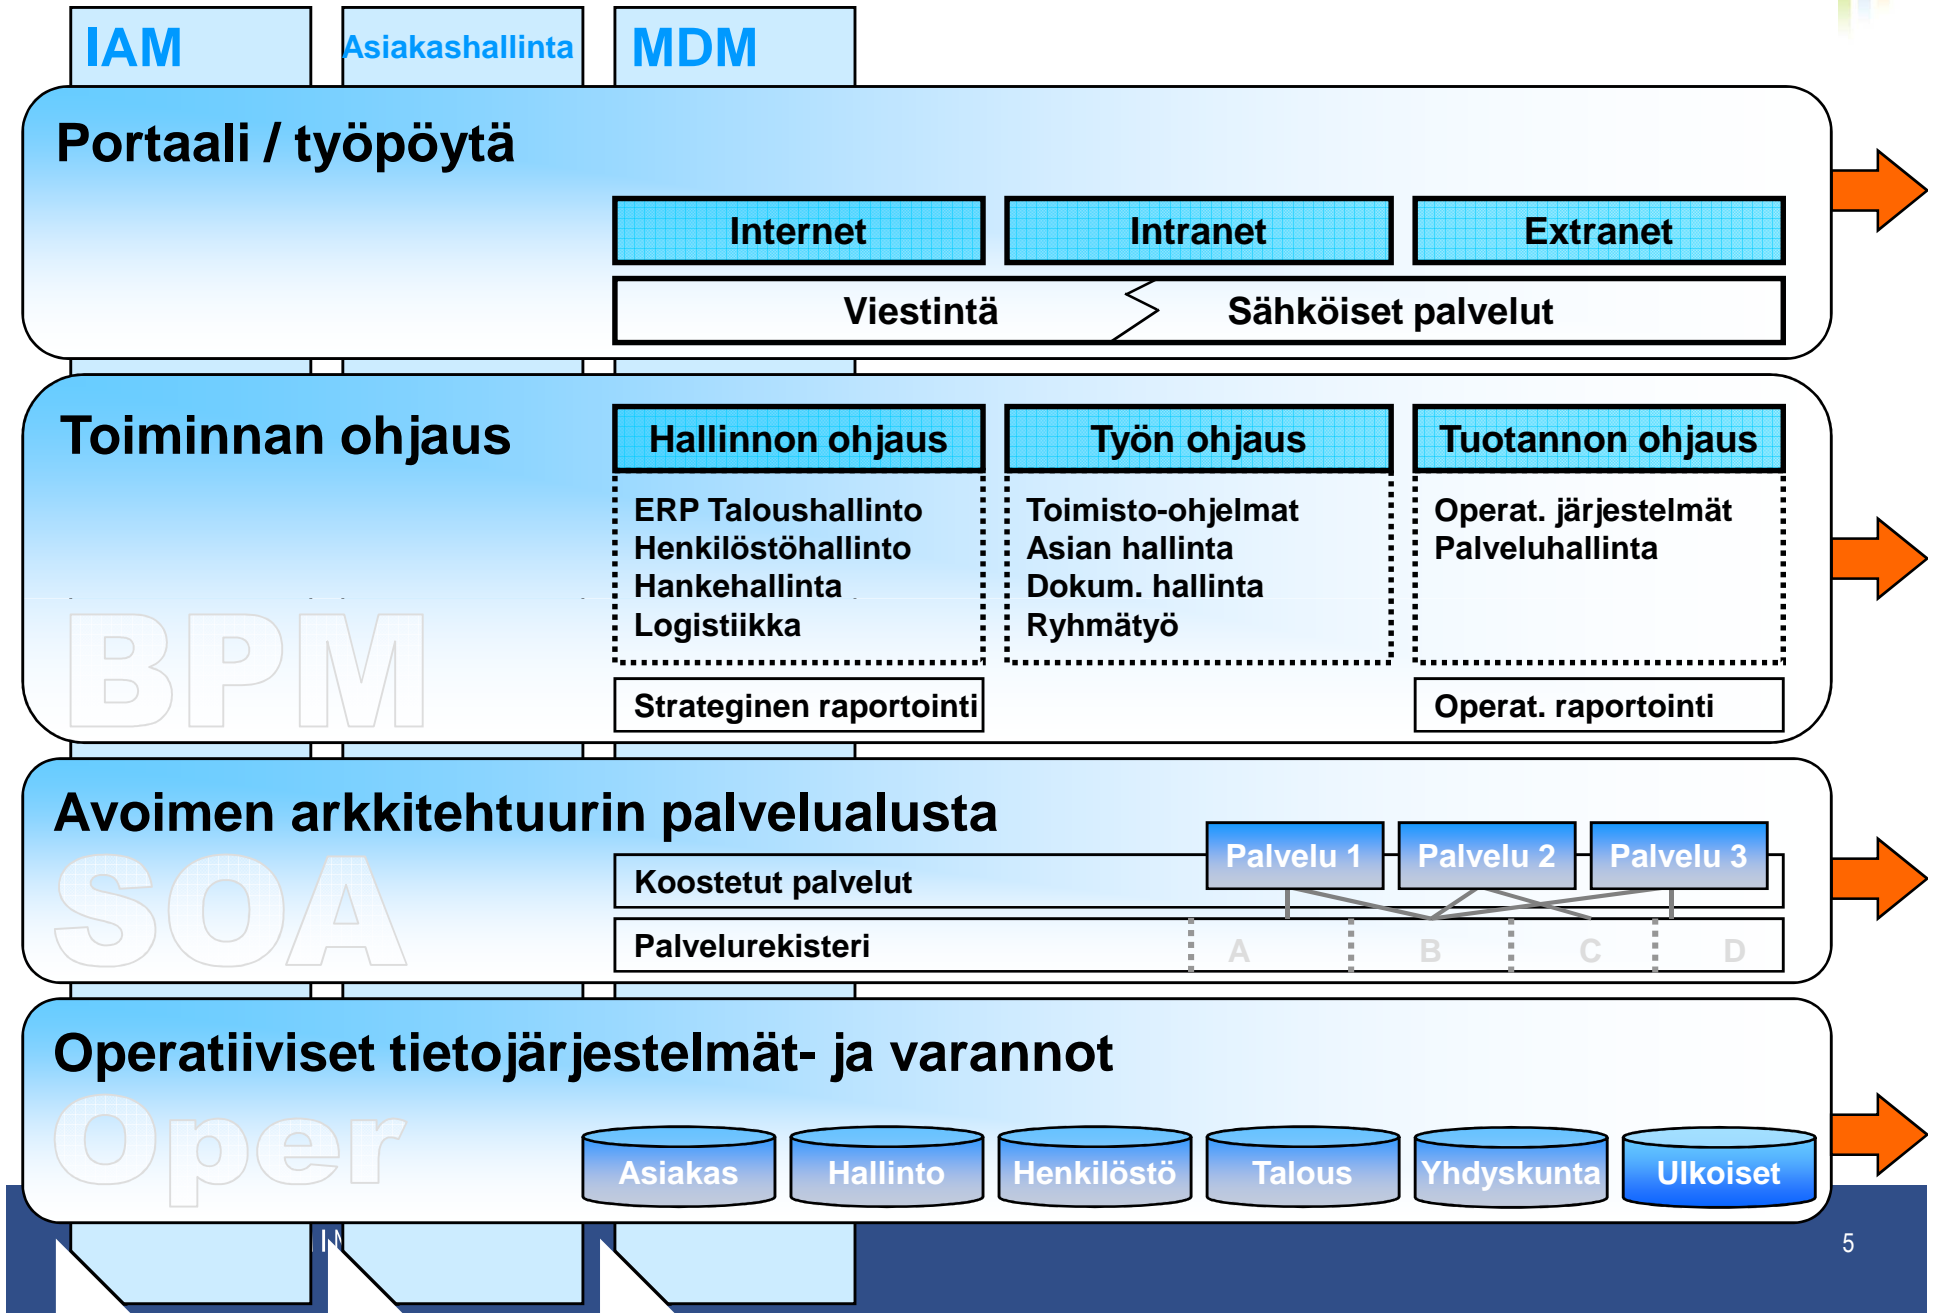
IAM

Asiakashallinta

MDM

Portaali / työpöytä

| Internet | Intranet | Extranet |
|---|---|---|

Viestintä

Sähköiset palvelut

Toiminnan ohjaus

BPM

| Hallinnon ohjaus | Työn ohjaus | Tuotannon ohjaus |
|---|---|---|
| ERP Taloushallinto Henkilöstöhallinto Hankehallinta Logistiikka | Toimisto-ohjelmat Asian hallinta Dokum. hallinta Ryhmätyö | Operat. järjestelmät Palveluhallinta |

Strateginen raportointi

Operat. raportointi

Avoimen arkkitehtuurin palvelualusta

SOA

Palvelu 1

Palvelu 2

Palvelu 3

Koostetut palvelut

Palvelurekisteri

A

B

C

D

Operatiiviset tietojärjestelmät- ja varannot

Oper

Asiakas

Hallinto

Henkilöstö

Talous

Yhdyskunta

Ulkoiset

5